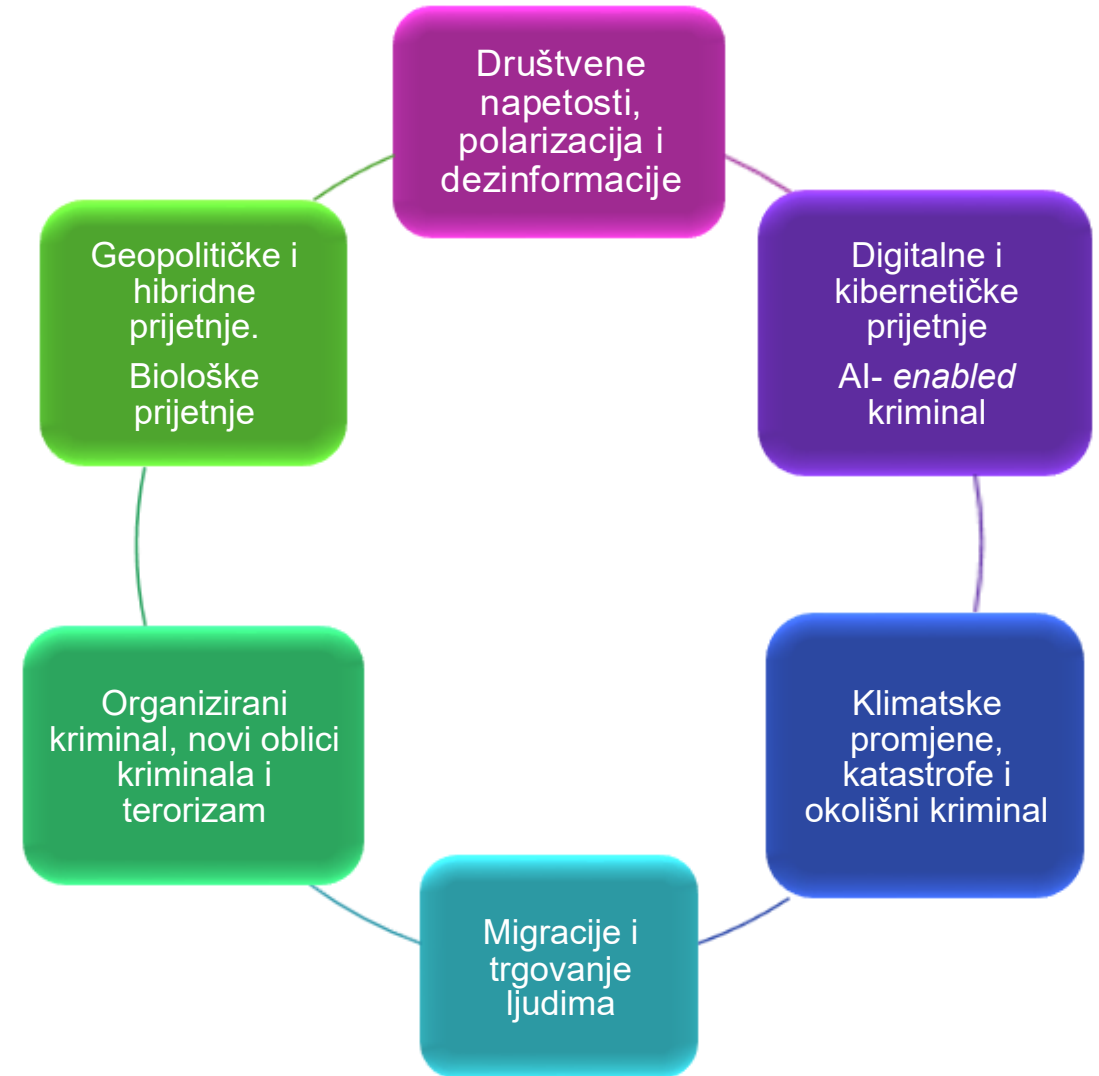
Društvene napetosti, polarizacija i dezinformacije

Digitalne i kibernetičke prijetnje

AI- *enabled* kriminal

Klimatske promjene, katastrofe i okolišni kriminal

Migracije i trgovanje ljudima

Organizirani kriminal, novi oblici kriminala i terorizam

Geopolitičke i hibridne prijetnje.

Biološke prijetnje